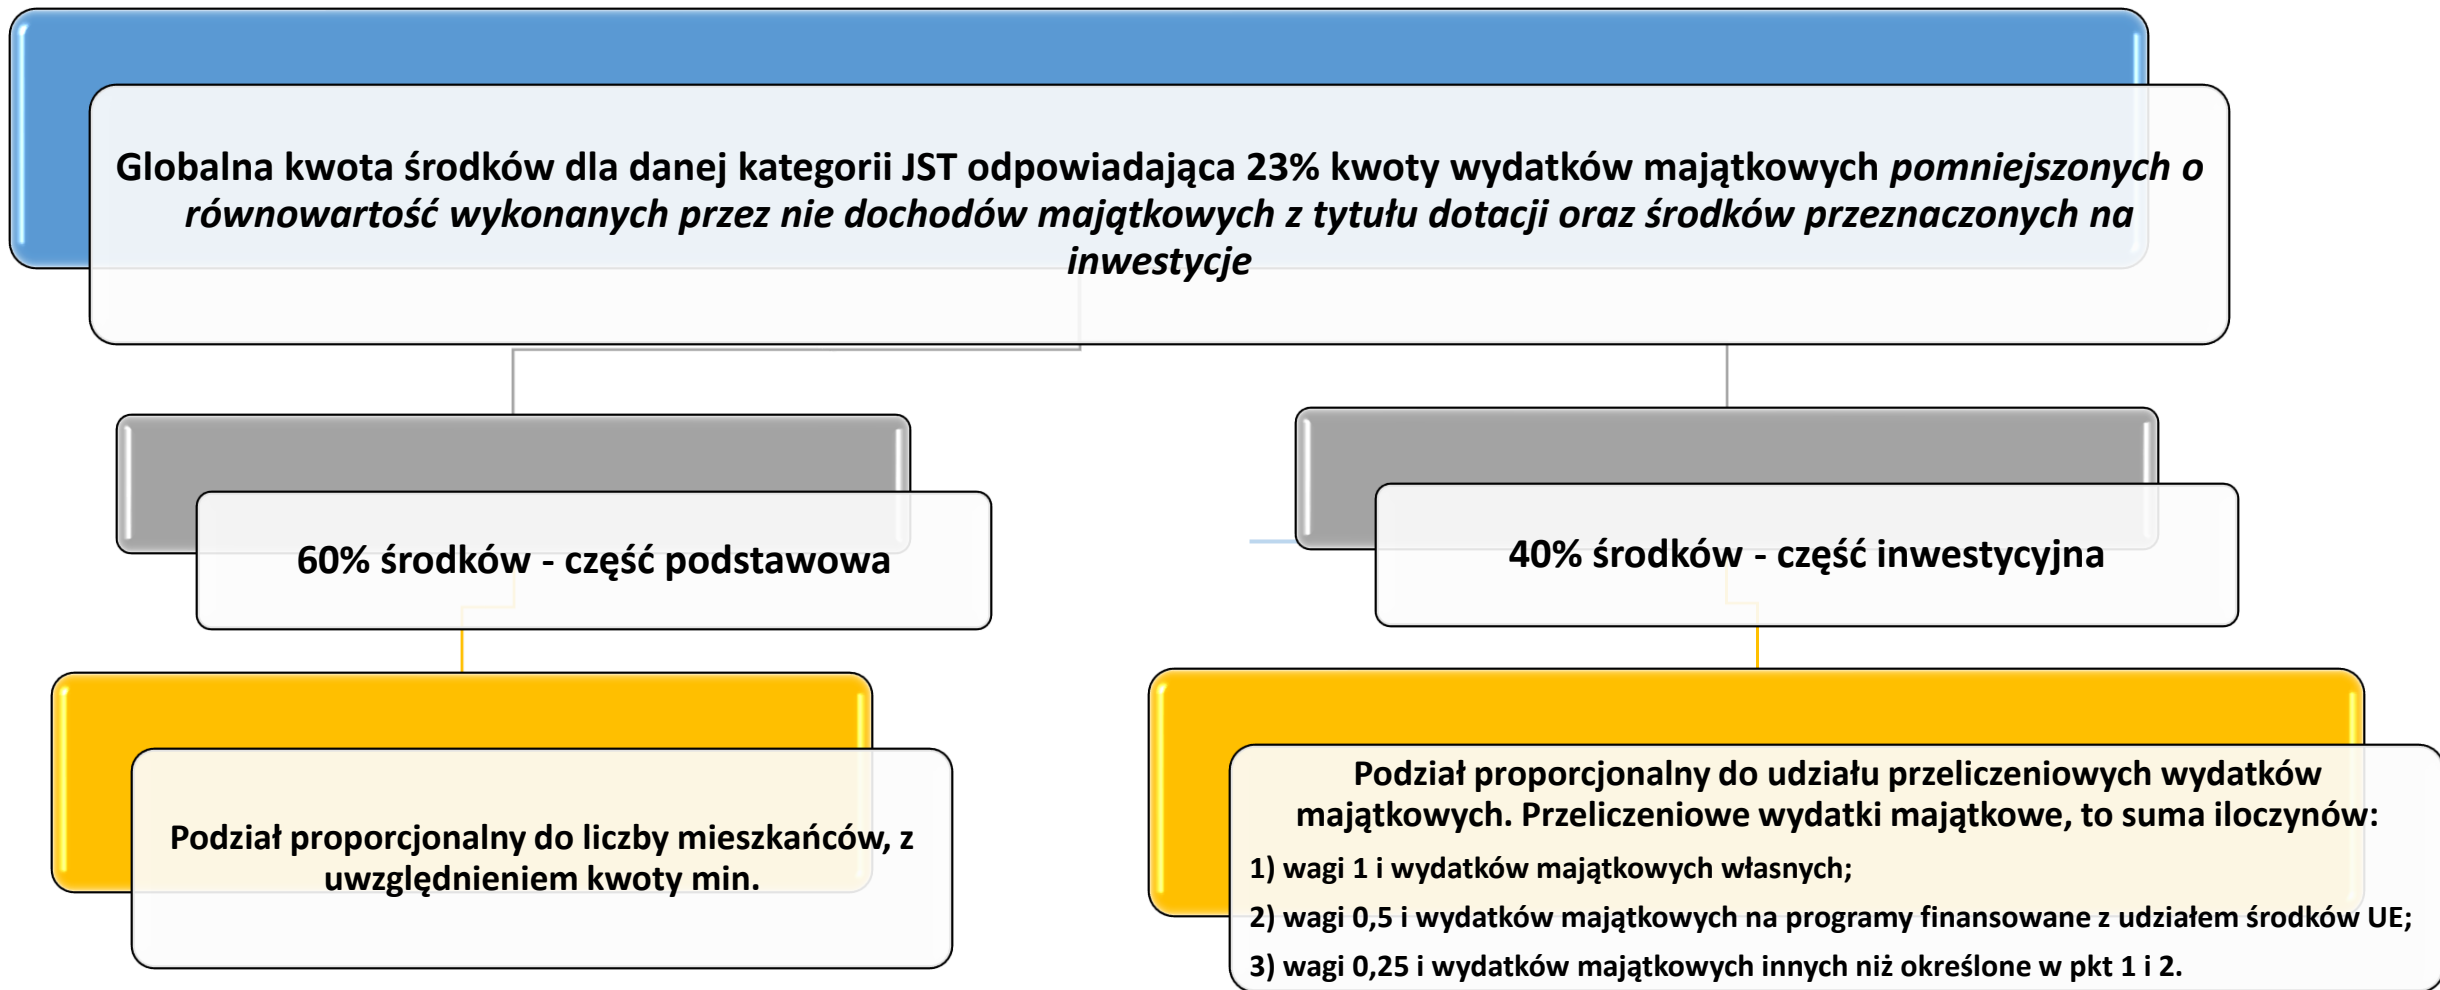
Globalna kwota środków dla danej kategorii JST odpowiadająca 23% kwoty wydatków majątkowych *pomniejszonych o równowartość wykonanych przez nie dochodów majątkowych z tytułu dotacji oraz środków przeznaczonych na inwestycje*

60% środków - część podstawowa

40% środków - część inwestycyjna

Podział proporcjonalny do liczby mieszkańców, z uwzględnieniem kwoty min.

Podział proporcjonalny do udziału przeliczeniowych wydatków majątkowych. Przeliczeniowe wydatki majątkowe, to suma iloczynów:

1) wagi 1 i wydatków majątkowych własnych;

2) wagi 0,5 i wydatków majątkowych na programy finansowane z udziałem środków UE;

3) wagi 0,25 i wydatków majątkowych innych niż określone w pkt 1 i 2.